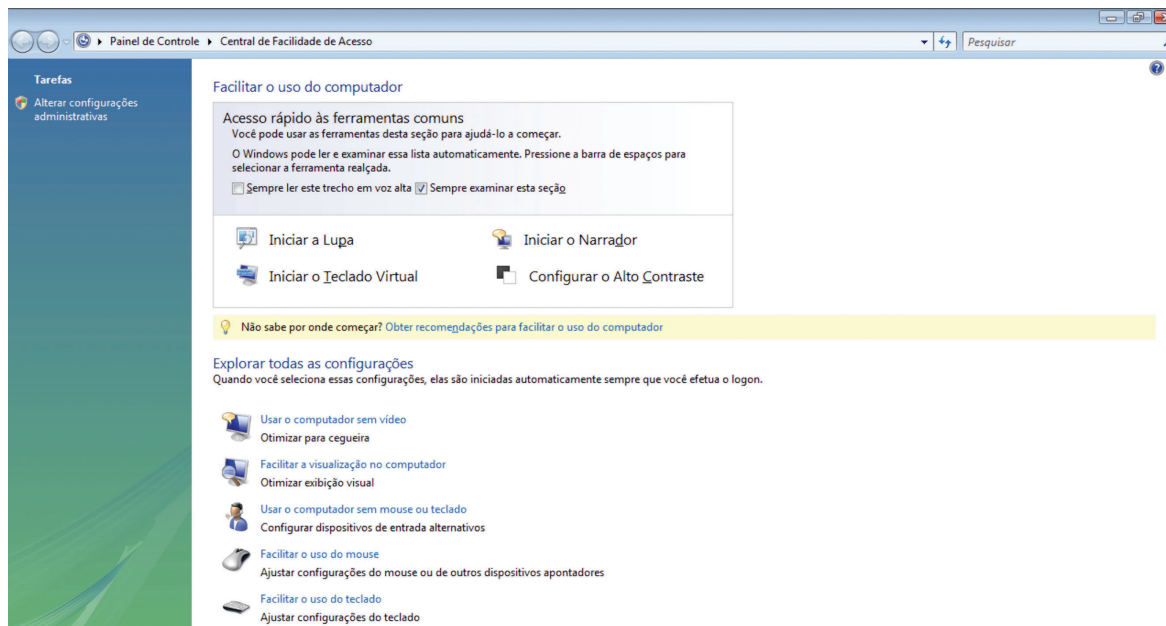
Painel de Controle ▸ Central de Facilidade de Acesso

Pesquisar

Tarefas

Alterar configurações administrativas

Facilitar o uso do computador

Acesso rápido às ferramentas comuns
Você pode usar as ferramentas desta seção para ajudá-lo a começar.

O Windows pode ler e examinar essa lista automaticamente. Pressione a barra de espaços para selecionar a ferramenta realçada.

Sempre ler este trecho em voz alta Sempre examinar esta seção

Iniciar a Lupa
Iniciar o Narrador
Iniciar o Teclado Virtual
Configurar o Alto Contraste

Não sabe por onde começar? Obter recomendações para facilitar o uso do computador

Explorar todas as configurações
Quando você seleciona essas configurações, elas são iniciadas automaticamente sempre que você efetua o logon.

Usar o computador sem vídeo
Otimizar para cegueira

Facilitar a visualização no computador
Otimizar exibição visual

Usar o computador sem mouse ou teclado
Configurar dispositivos de entrada alternativos

Facilitar o uso do mouse
Ajustar configurações do mouse ou de outros dispositivos apontadores

Facilitar o uso do teclado
Ajustar configurações do teclado